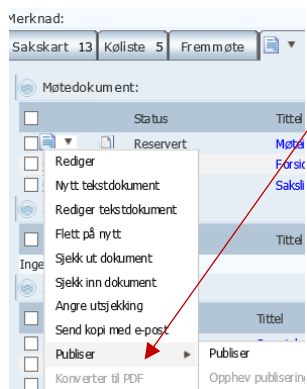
Merknad:

Sakskart 13 | Køliste 5 | Fremmøte

Møtedokument:

Status | Tittel

Reservert | Møte

Forsid

Saksli

Tittel

Inge

Tittel

Rediger
Nytt tekstdokument
Rediger tekstdokument
Flett på nytt
Sjekk ut dokument
Sjekk inn dokument
Angre utsjekking
Send kopi med e-post
Publiser
Konverter til PDF

Publiser
Opphev publisering